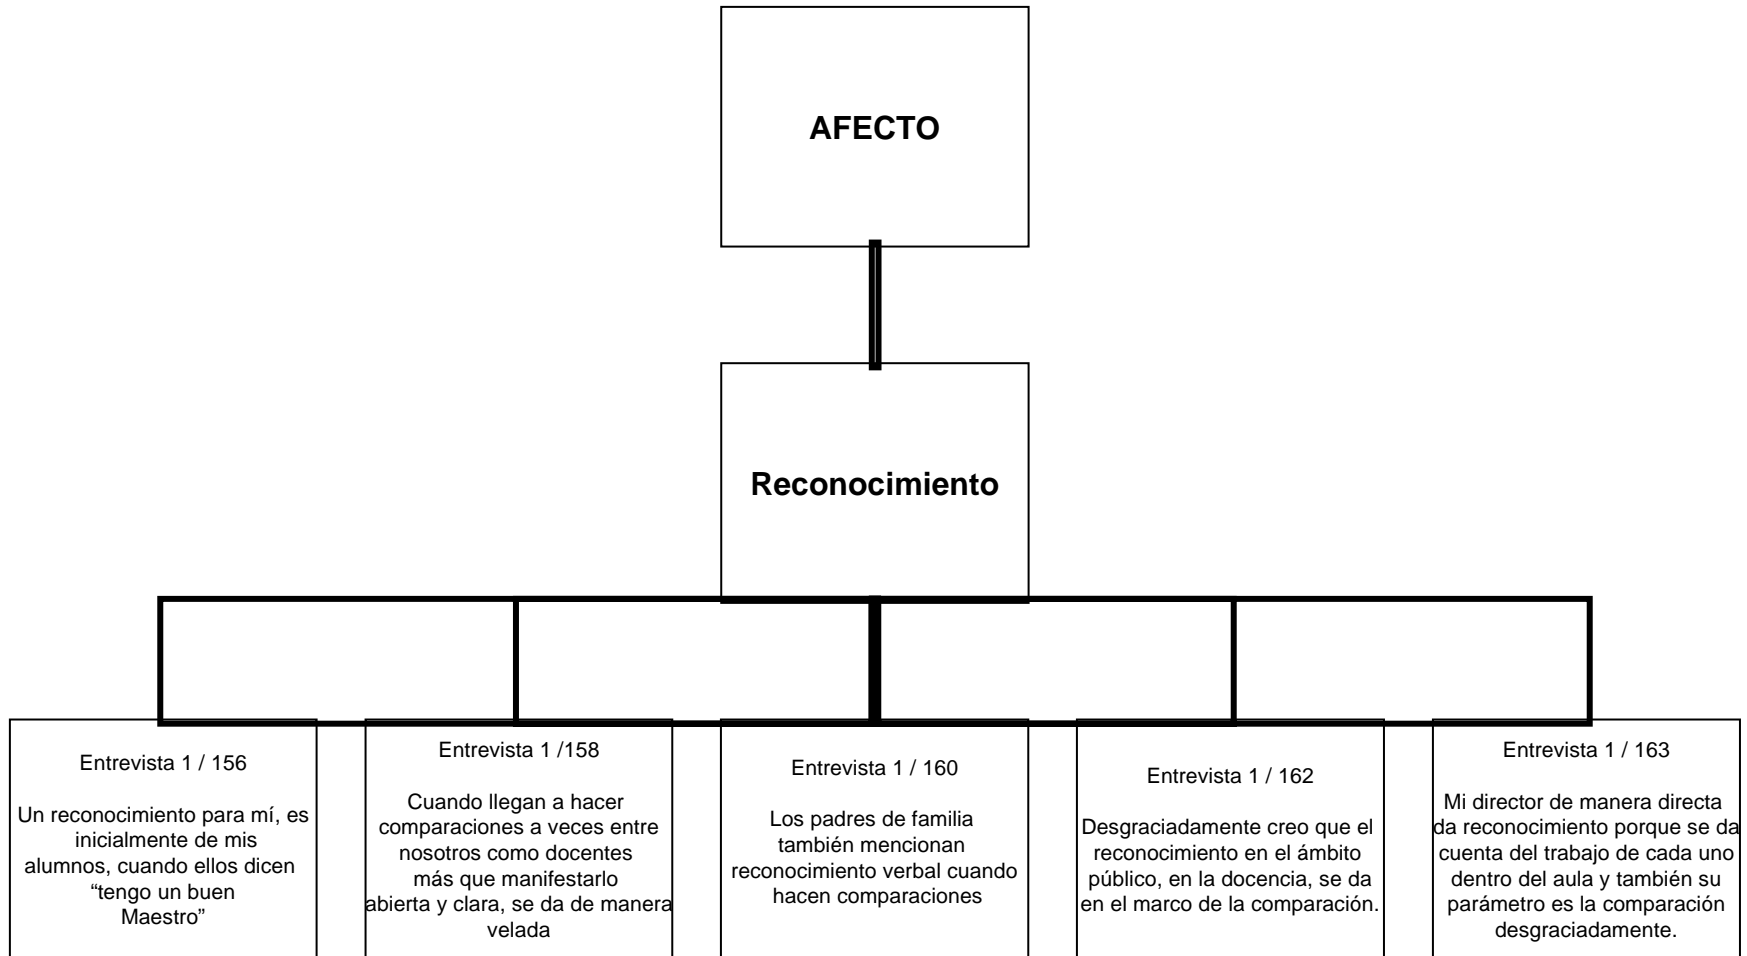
AFECTO

Reconocimiento

Entrevista 1 / 156

Un reconocimiento para mí, es inicialmente de mis alumnos, cuando ellos dicen "tengo un buen Maestro"

Entrevista 1 /158

Cuando llegan a hacer comparaciones a veces entre nosotros como docentes más que manifestarlo abierta y clara, se da de manera velada

Entrevista 1 / 160

Los padres de familia también mencionan reconocimiento verbal cuando hacen comparaciones

Entrevista 1 / 162

Desgraciadamente creo que el reconocimiento en el ámbito público, en la docencia, se da en el marco de la comparación.

Entrevista 1 / 163

Mi director de manera directa da reconocimiento porque se da cuenta del trabajo de cada uno dentro del aula y también su parámetro es la comparación desgraciadamente.